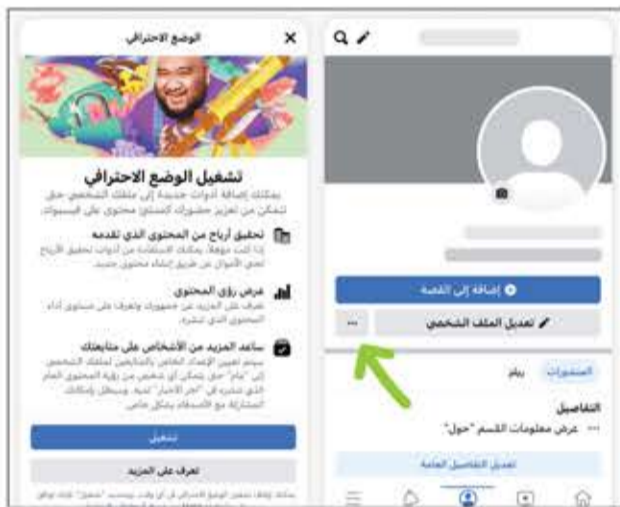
الوضع الاحترافي

تشغيل الوضع الاحترافي

يمكنك إضافة أدوات جديدة إلى ملفك الشخصي حتى تتمكن من تعزيز حضورك كمنشئ محتوى على فيسبوك.

تحقيق أرباح من المحتوى الذي تقدمه

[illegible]

عرض رؤى المحتوى

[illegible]

ساعد المزيد من الأشخاص على متابعتك

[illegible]

تشغيل

تعرف على المزيد

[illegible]

إضافة إلى القصة

تعديل الملف الشخصي

...

المنشورات

ريلز

التفاصيل

عرض معلومات القسم "حول"

تعديل التفاصيل العامة